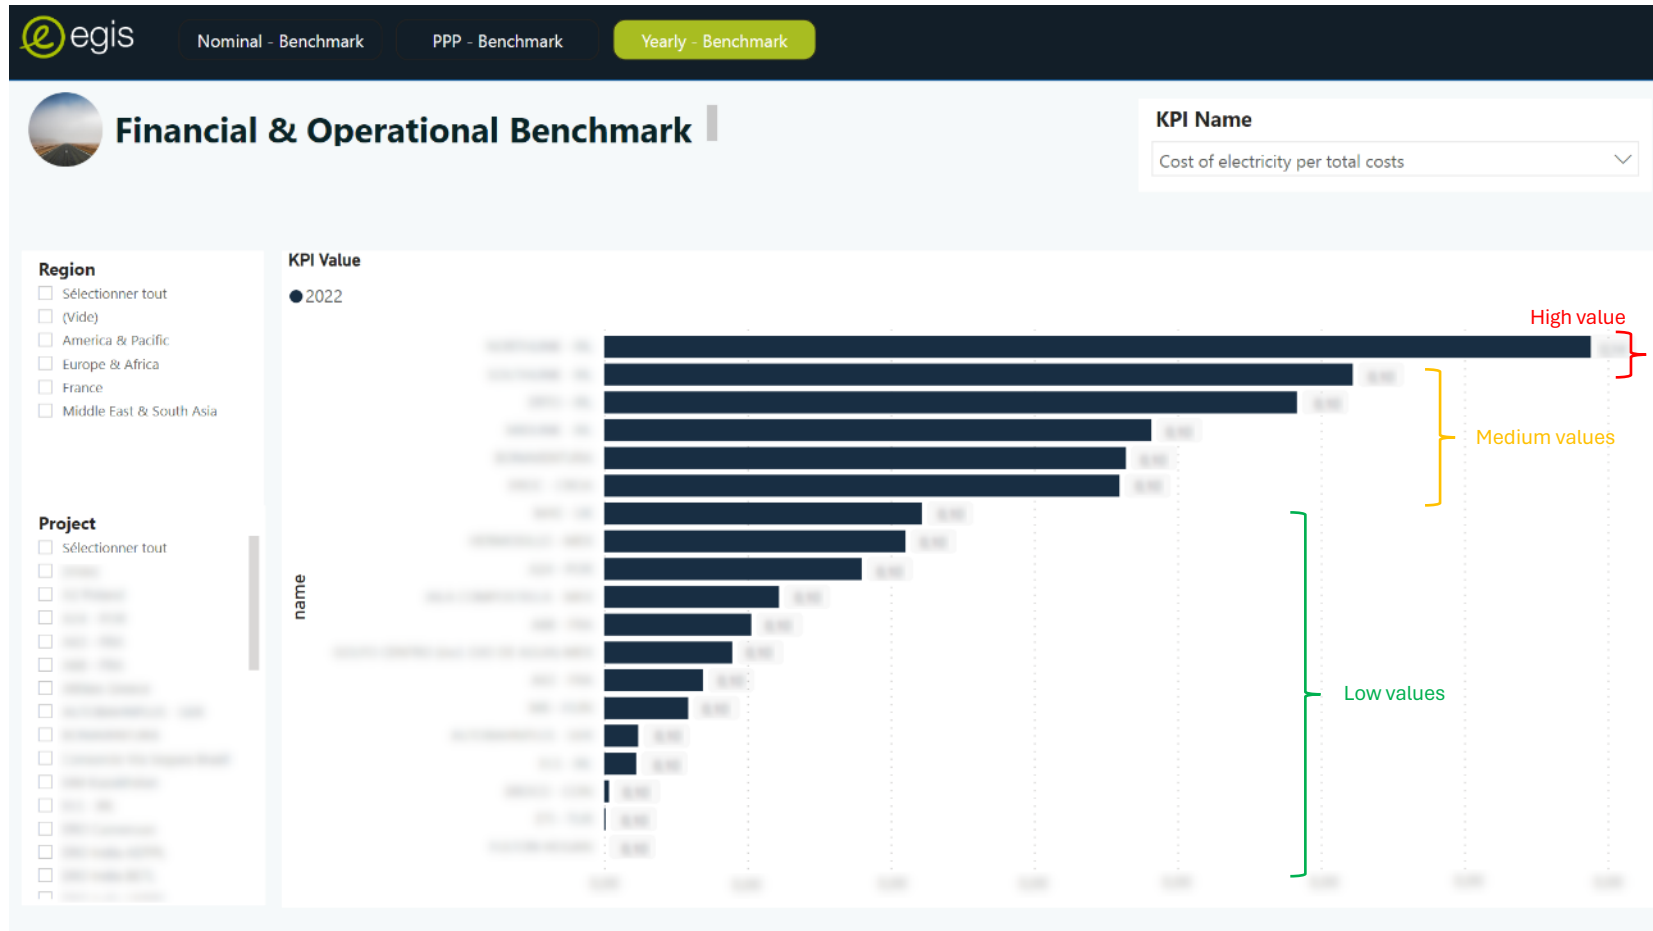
egis

Nominal - Benchmark

PPP - Benchmark

Yearly - Benchmark

Financial & Operational Benchmark

KPI Name

Cost of electricity per total costs

Region

Sélectionner tout

(Vide)

America & Pacific

Europe & Africa

France

Middle East & South Asia

Project

Sélectionner tout

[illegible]

KPI Value

2022

name

High value

Medium values

Low values